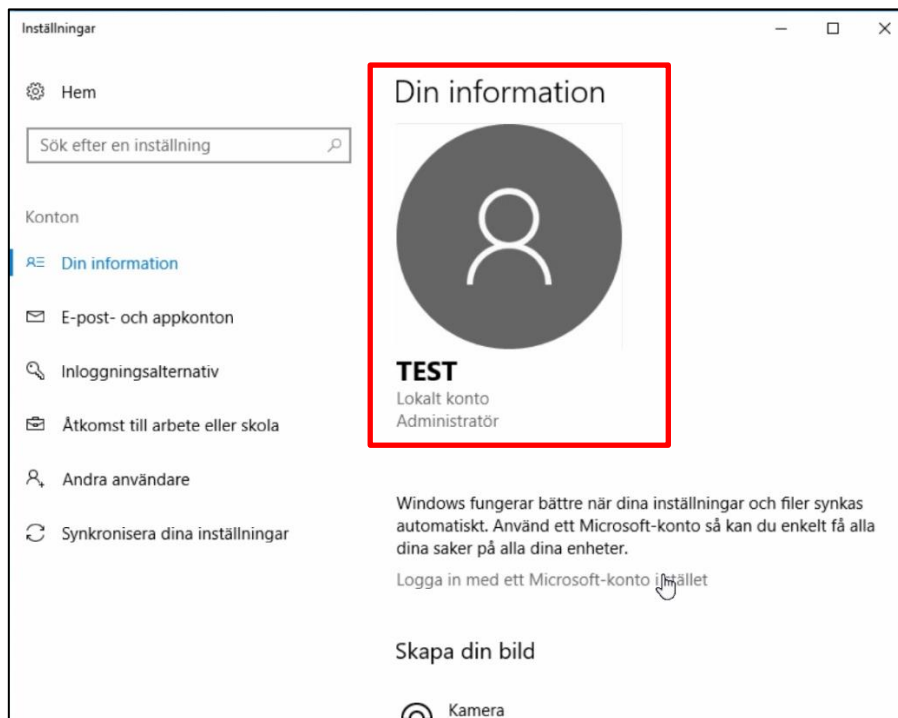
Inställningar

Hem

Sök efter en inställning

Konton

Din information

E-post- och appkonton

Inloggningsalternativ

Åtkomst till arbete eller skola

Andra användare

Synkronisera dina inställningar

Din information

TEST
Lokalt konto
Administratör

Windows fungerar bättre när dina inställningar och filer synkas automatiskt. Använd ett Microsoft-konto så kan du enkelt få alla dina saker på alla dina enheter.

Logga in med ett Microsoft-konto istället

Skapa din bild

Kamera